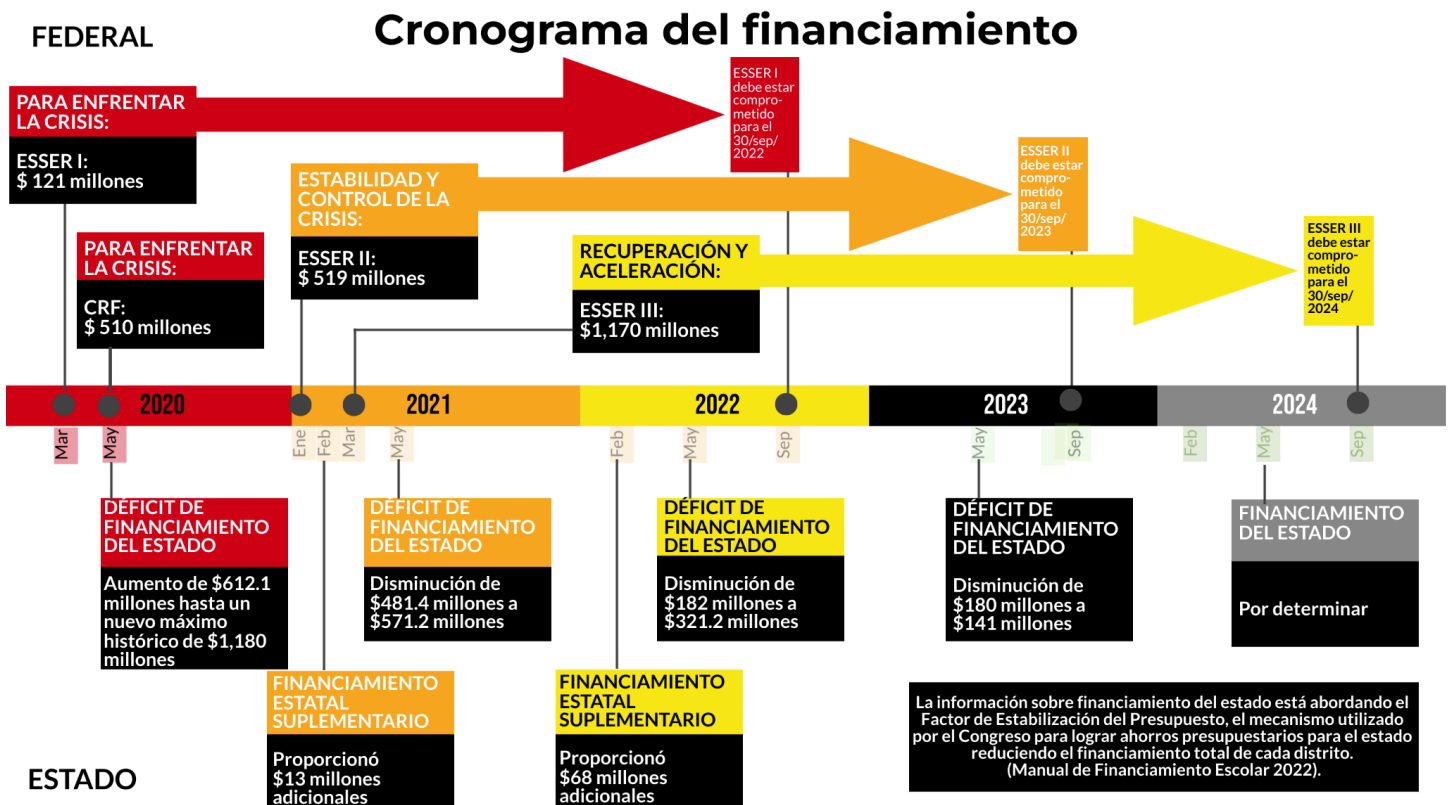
FEDERAL

Cronograma del financiamiento

PARA ENFRENTAR LA CRISIS:

ESSER I:
$ 121 millones

ESSER I debe estar comprometido para el 30/sep/ 2022

ESTABILIDAD Y CONTROL DE LA CRISIS:

ESSER II:
$ 519 millones

ESSER II debe estar comprometido para el 30/sep/ 2023

PARA ENFRENTAR LA CRISIS:

CRF:
$ 510 millones

RECUPERACIÓN Y ACELERACIÓN:

ESSER III:
$1,170 millones

ESSER III debe estar comprometido para el 30/sep/ 2024

2020 2021 2022 2023 2024

Mar May Ene Feb Mar May Feb May Sep May Sep Feb May Sep

DÉFICIT DE FINANCIAMIENTO DEL ESTADO

Aumento de $612.1 millones hasta un nuevo máximo histórico de $1,180 millones

DÉFICIT DE FINANCIAMIENTO DEL ESTADO

Disminución de $481.4 millones a $571.2 millones

DÉFICIT DE FINANCIAMIENTO DEL ESTADO

Disminución de $182 millones a $321.2 millones

DÉFICIT DE FINANCIAMIENTO DEL ESTADO

Disminución de $180 millones a $141 millones

FINANCIAMIENTO DEL ESTADO

Por determinar

FINANCIAMIENTO ESTATAL SUPLEMENTARIO

Proporcionó $13 millones adicionales

FINANCIAMIENTO ESTATAL SUPLEMENTARIO

Proporcionó $68 millones adicionales

La información sobre financiamiento del estado está abordando el Factor de Estabilización del Presupuesto, el mecanismo utilizado por el Congreso para lograr ahorros presupuestarios para el estado reduciendo el financiamiento total de cada distrito. (Manual de Financiamiento Escolar 2022).

ESTADO